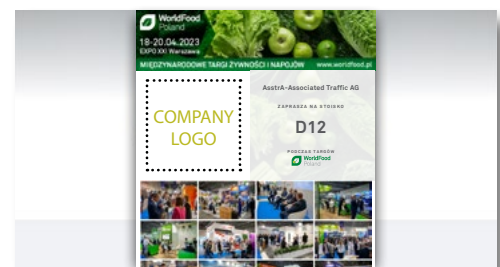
WorldFood Poland

18-20.04.2023
EXPO XXI Warszawa

MIĘDZYNARODOWE TARGI ŻYWNOŚCI I NAPOJÓW www.worldfood.pl

COMPANY LOGO

AsstrA-Associated Traffic AG

ZAPRASZA NA STOISKO

D12

PODCZAS TARGÓW

WorldFood Poland